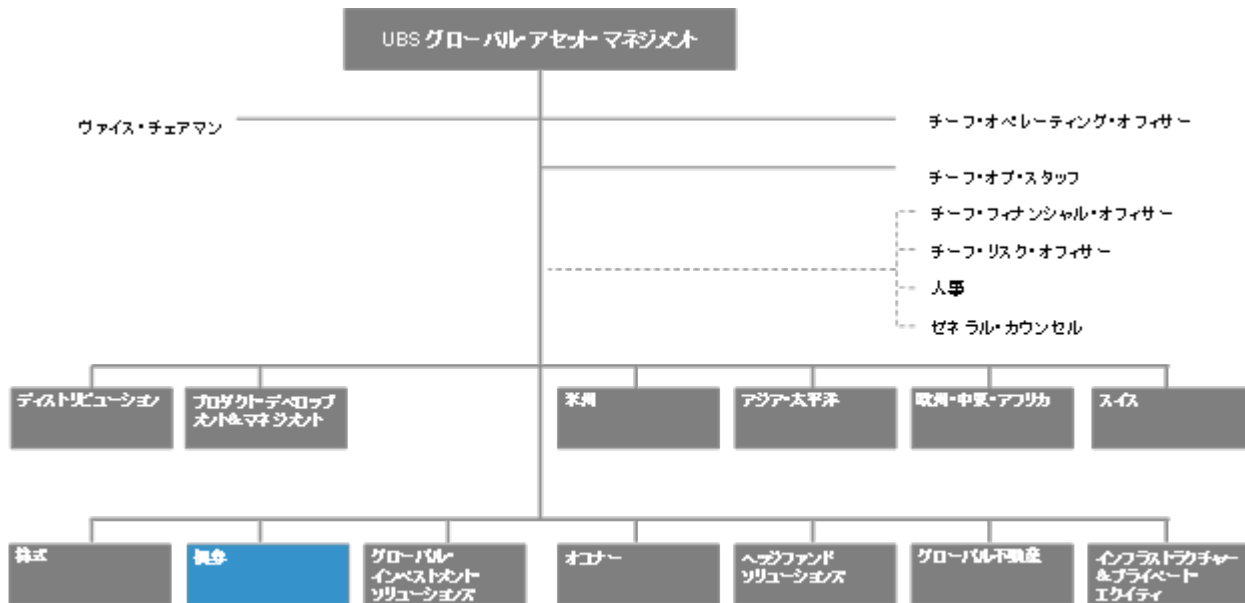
UBS グローバル・アセット・マネジメント

ヴァイス・チェアマン

チーフ・オペレーティング・オフィサー

チーフ・オブ・スタッフ

チーフ・フィナンシャル・オフィサー

チーフ・リスク・オフィサー

人事

ゼネラル・カウンセル

ディストリビューション

プロダクト・デベロップメント&マネジメント

米州

アジア太平洋

欧州・中東・アフリカ

スイス

株式

債券

グローバル・インベストメント・ソリューションズ

オコナー

ヘッジファンド・ソリューションズ

グローバル不動産

インフラストラクチャー&プライベート・エクイティ